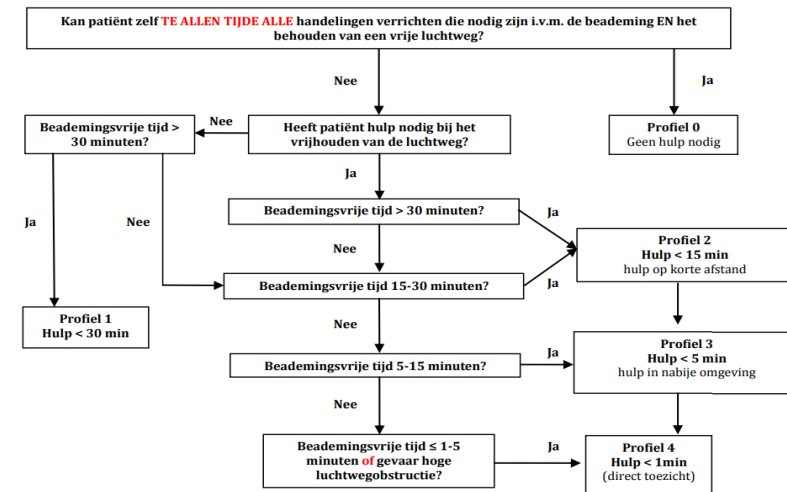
Kan patiënt zelf TE ALLEN TIJDE ALLE handelingen verrichten die nodig zijn i.v.m. de beademing EN het behouden van een vrije luchtweg?

Nee

Ja

Beademingsvrije tijd > 30 minuten?

Nee

Heeft patiënt hulp nodig bij het vrijhouden van de luchtweg?

Profiel 0
Geen hulp nodig

Ja

Ja

Nee

Beademingsvrije tijd > 30 minuten?

Ja

Nee

Profiel 2
Hulp < 15 min
hulp op korte afstand

Beademingsvrije tijd 15-30 minuten?

Ja

Profiel 1
Hulp < 30 min

Nee

Beademingsvrije tijd 5-15 minuten?

Ja

Profiel 3
Hulp < 5 min
hulp in nabije omgeving

Nee

Beademingsvrije tijd ≤ 1-5 minuten of gevaar hoge luchtwegobstructie?

Ja

Profiel 4
Hulp < 1min
(direct toezicht)